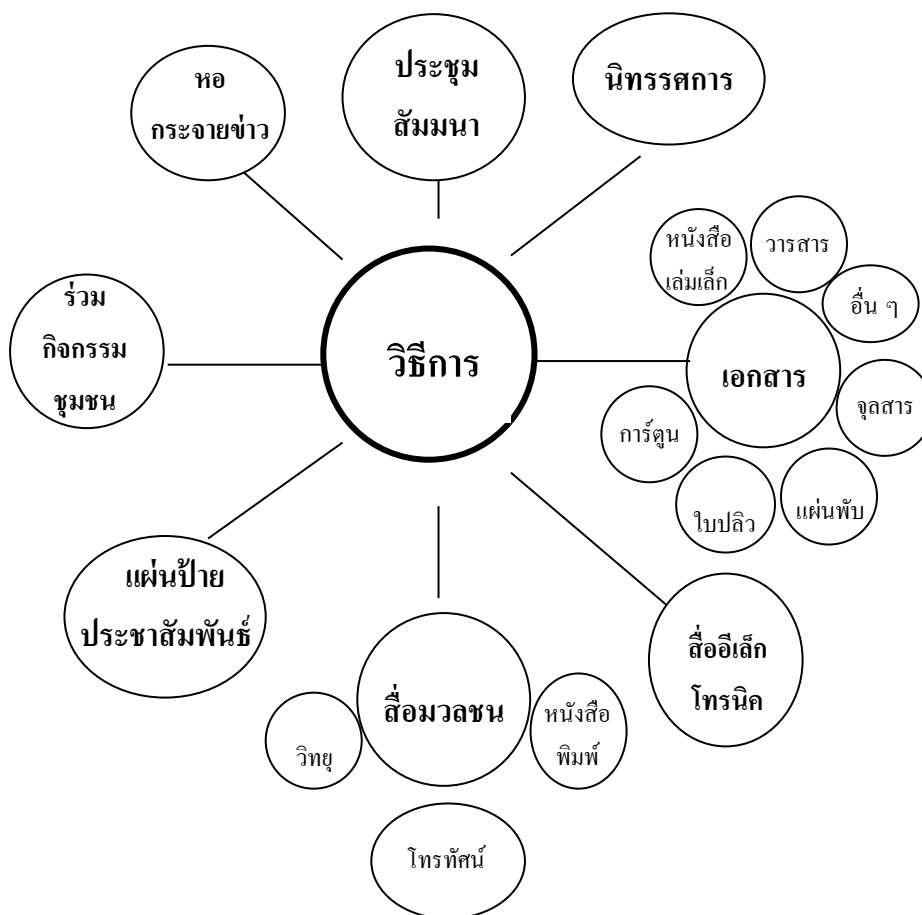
หอ
กระจายข่าว

ประชุม
สัมมนา

นิทรรศการ

หนังสือ
เล่มเล็ก

วารสาร

อื่น ๆ

ร่วม
กิจกรรม
ชุมชน

วิธีการ

เอกสาร

จุลสาร

การ์ตูน

ใบปลิว

แผ่นพับ

แผ่นป้าย
ประชาสัมพันธ์

สื่ออีเล็ก
โทรนิค

สื่อมวลชน

หนังสือ
พิมพ์

วิทยุ

โทรทัศน์